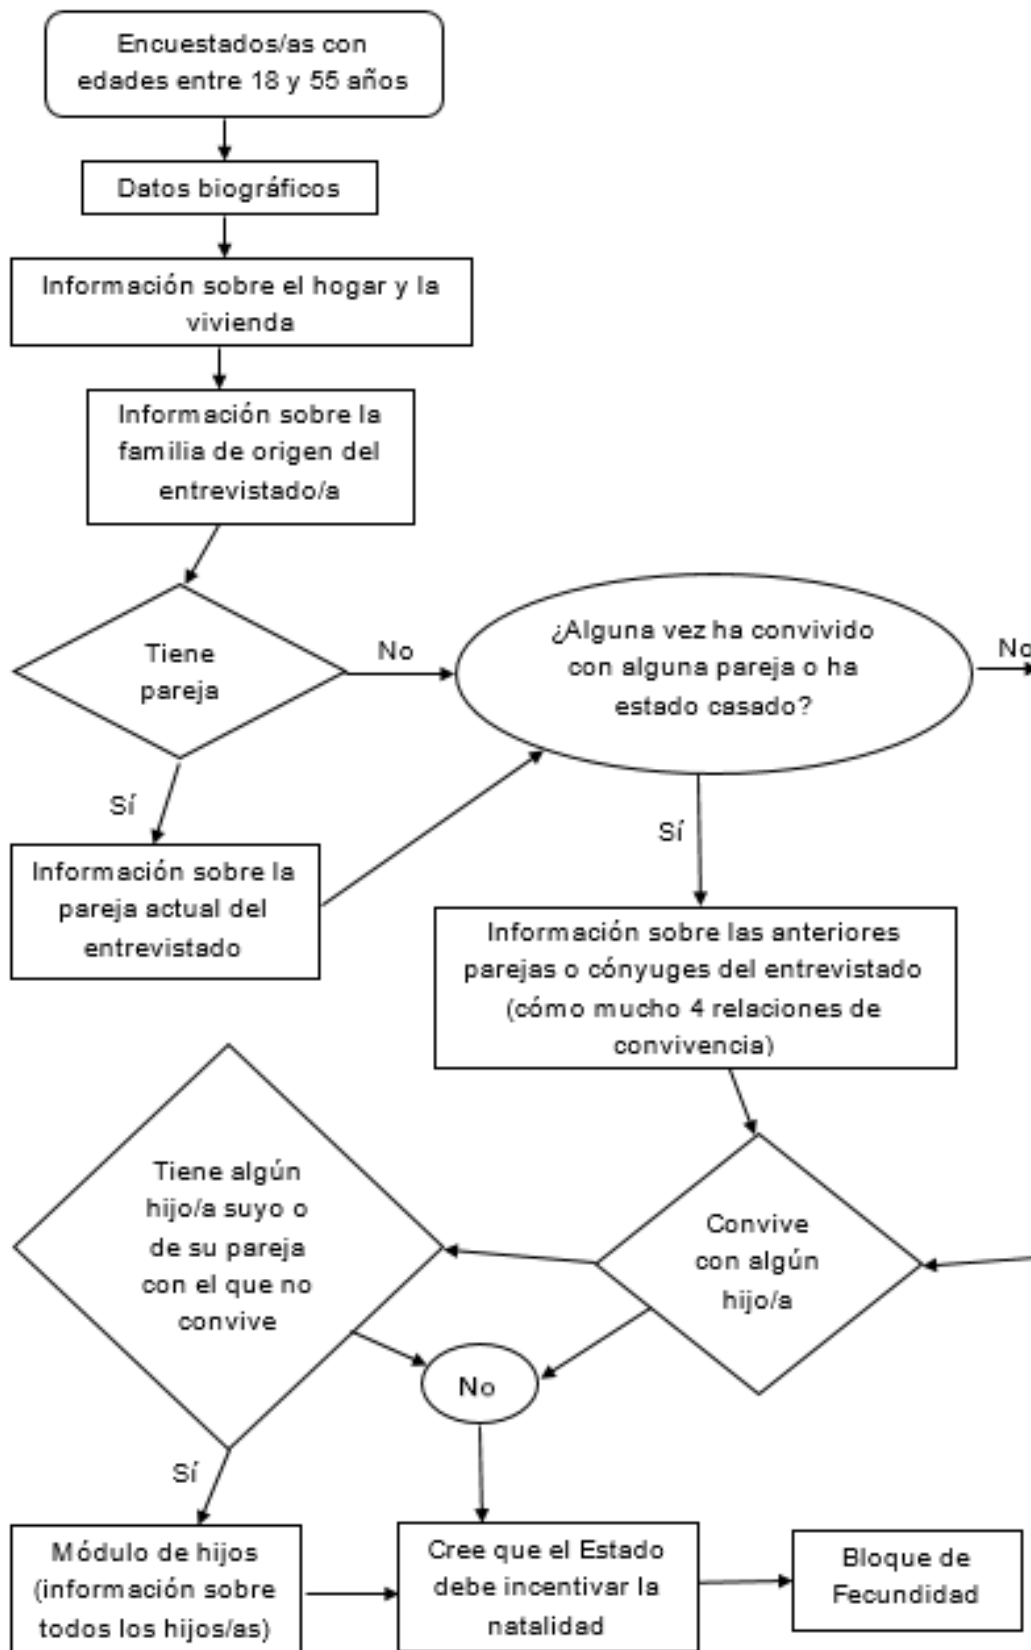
Encuestados/as con edades entre 18 y 55 años

Datos biográficos

Información sobre el hogar y la vivienda

Información sobre la familia de origen del entrevistado/a

Tiene pareja

No

¿Alguna vez ha convivido con alguna pareja o ha estado casado?

No

Sí

Información sobre la pareja actual del entrevistado

Sí

Información sobre las anteriores parejas o cónyuges del entrevistado (cómo mucho 4 relaciones de convivencia)

Tiene algún hijo/a suyo o de su pareja con el que no convive

Convive con algún hijo/a

No

Sí

Módulo de hijos (información sobre todos los hijos/as)

Cree que el Estado debe incentivar la natalidad

Bloque de Fecundidad